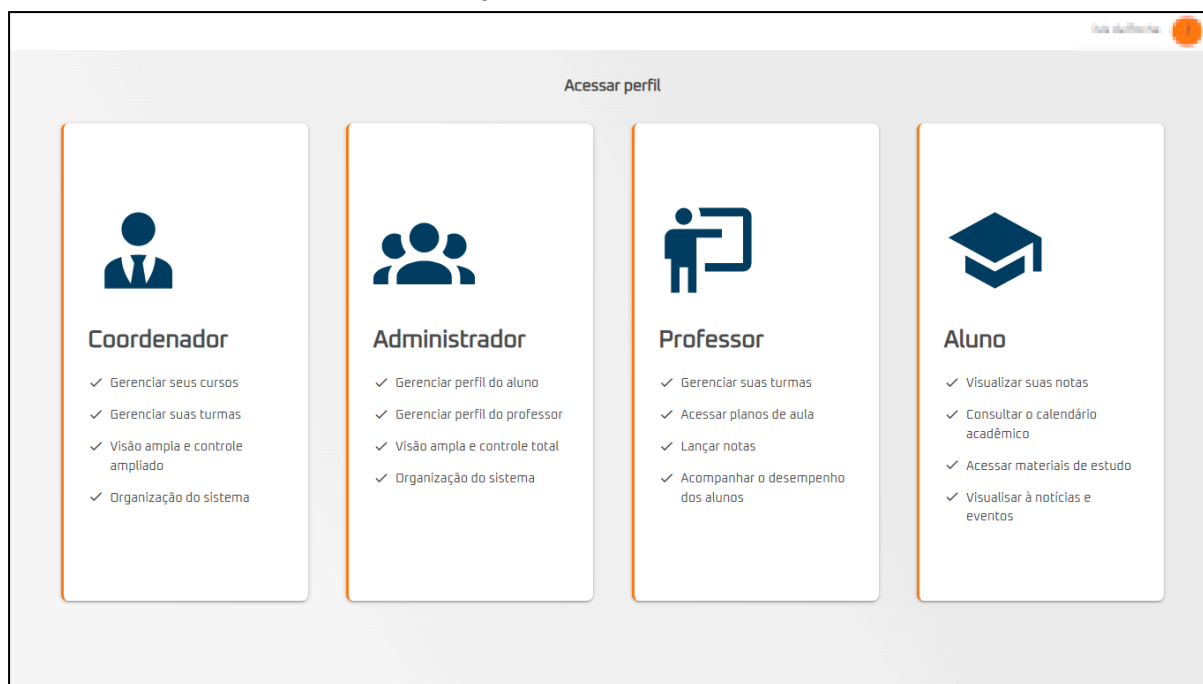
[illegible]

Acessar perfil

Coordenador

✓ Gerenciar seus cursos
✓ Gerenciar suas turmas
✓ Visão ampla e controle ampliado
✓ Organização do sistema

Administrador

✓ Gerenciar perfil do aluno
✓ Gerenciar perfil do professor
✓ Visão ampla e controle total
✓ Organização do sistema

Professor

✓ Gerenciar suas turmas
✓ Acessar planos de aula
✓ Lançar notas
✓ Acompanhar o desempenho dos alunos

Aluno

✓ Visualizar suas notas
✓ Consultar o calendário acadêmico
✓ Acessar materiais de estudo
✓ Visualisar à notícias e eventos